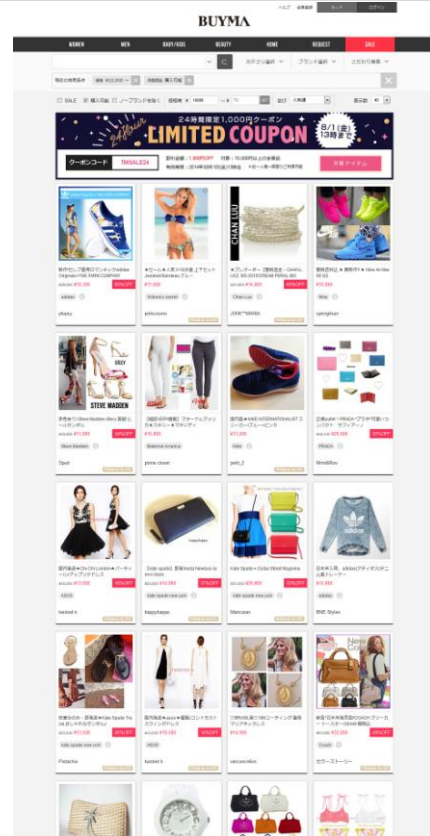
BUYMA

ヘルプ　会員登録　カート　ログイン

WOMEN　MEN　BABY/KIDS　BEAUTY　HOME　REQUEST　SALE

カテゴリ選択　ブランド選択　こだわり条件

SALE

24時間限定1,000円クーポン

LIMITED COUPON

8/1(金) 13時まで

クーポンコード TMSALE24

対象アイテム

STEVE MADDEN

CHAN LUU

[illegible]